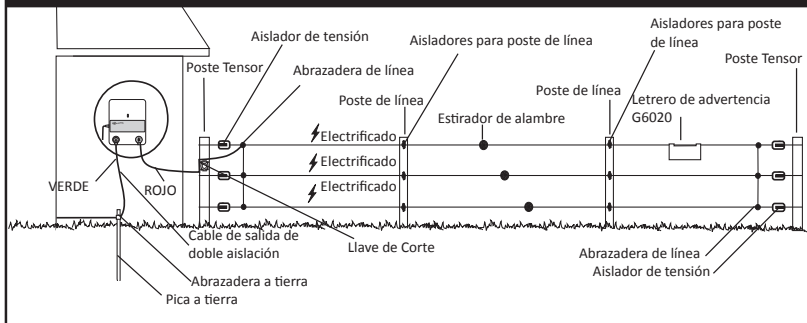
Aislador de tensión
Aisladores para poste de línea
Aisladores para poste de línea
Poste Tensor
Abrazadera de línea
Poste Tensor
Poste de línea
Poste de línea
Estirador de alambre
Letrero de advertencia G6020
Electrificado
Electrificado
Electrificado
VERDE
ROJO
Cable de salida de doble aislación
Llave de Corte
Abrazadera a tierra
Pica a tierra
Abrazadera de línea
Aislador de tensión